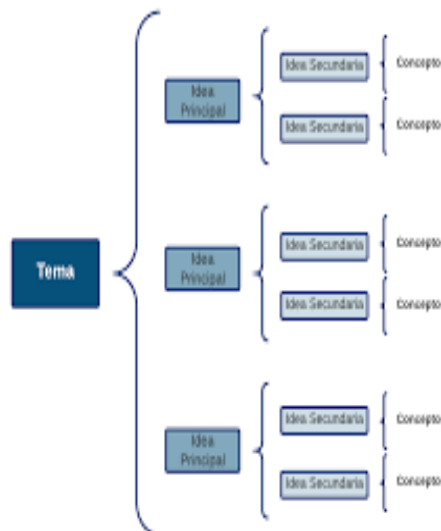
Tema

Idea Principal

Idea Secundaria

Concepto

Idea Secundaria

Concepto

Idea Principal

Idea Secundaria

Concepto

Idea Secundaria

Concepto

Idea Principal

Idea Secundaria

Concepto

Idea Secundaria

Concepto